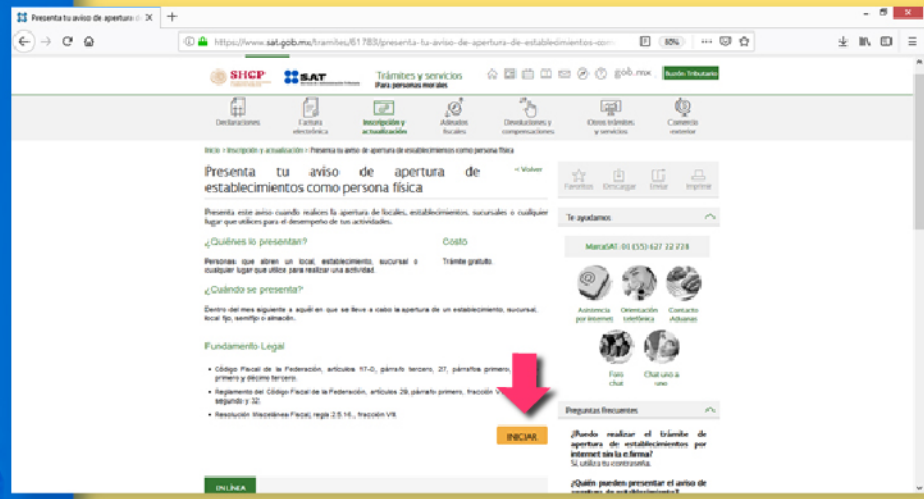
Presenta tu aviso de apertura d ×
+
https://www.sat.gob.mx/tramites/61783/presenta-tu-aviso-de-apertura-de-establecimientos-com
50%

SHCP SAT Trámites y servicios Para personas morales gob.mx Buzón Tributario

Declaraciones
Factura electrónica
Inscripción y actualización
Adeudos fiscales
Devoluciones y compensaciones
Otros trámites y servicios
Comercio exterior

Inicio > Inscripción y actualización > Presenta tu aviso de apertura de establecimientos como persona física

Presenta tu aviso de apertura de establecimientos como persona física
< Volver

Presenta este aviso cuando realices la apertura de locales, establecimientos, sucursales o cualquier lugar que utilices para el desempeño de tus actividades.

¿Quiénes lo presentan?
Personas que abren un local, establecimiento, sucursal o cualquier lugar que utilice para realizar una actividad.

Costo
Trámite gratuito.

¿Cuándo se presenta?
Dentro del mes siguiente a aquél en que se lleve a cabo la apertura de un establecimiento, sucursal, local fijo, semifijo o almacén.

Fundamento Legal

• Código Fiscal de la Federación, artículos 17-D, párrafo tercero, 27, párrafos primero, primero y décimo tercero.
• Reglamento del Código Fiscal de la Federación, artículos 29, párrafo primero, fracción V, segundo y 32.
• Resolución Miscelánea Fiscal, regla 2.5.16., fracción VII.

INICIAR

EN LÍNEA

Favoritos Descargar Enviar Imprimir

Te ayudamos

MarcaSAT: 01 (55) 627 22 728

Asistencia por internet
Orientación telefónica
Contacto Aduanas
Foro chat
Chat uno a uno

Preguntas frecuentes

¿Puedo realizar el trámite de apertura de establecimientos por internet sin la e.firma?
Sí, utiliza tu contraseña.

¿Quién pueden presentar el aviso de apertura de establecimientos?